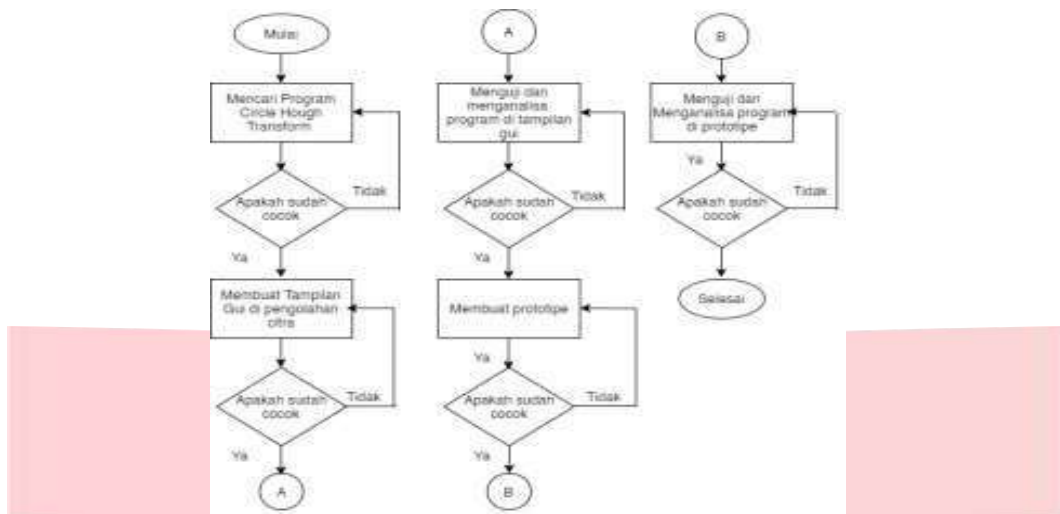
Mulai

Mencari Program Circle Hough Transform

Apakah sudah cocok

Tidak

Ya

Membuat Tampilan Gui di pengolahan citra

Apakah sudah cocok

Tidak

Ya

A

A

Menguji dan menganalisa program di tampilan gui

Apakah sudah cocok

Tidak

Ya

Membuat prototipe

Ya

Apakah sudah cocok

Tidak

Ya

B

B

Menguji dan Menganalisa program di prototipe

Ya

Apakah sudah cocok

Tidak

Selesai